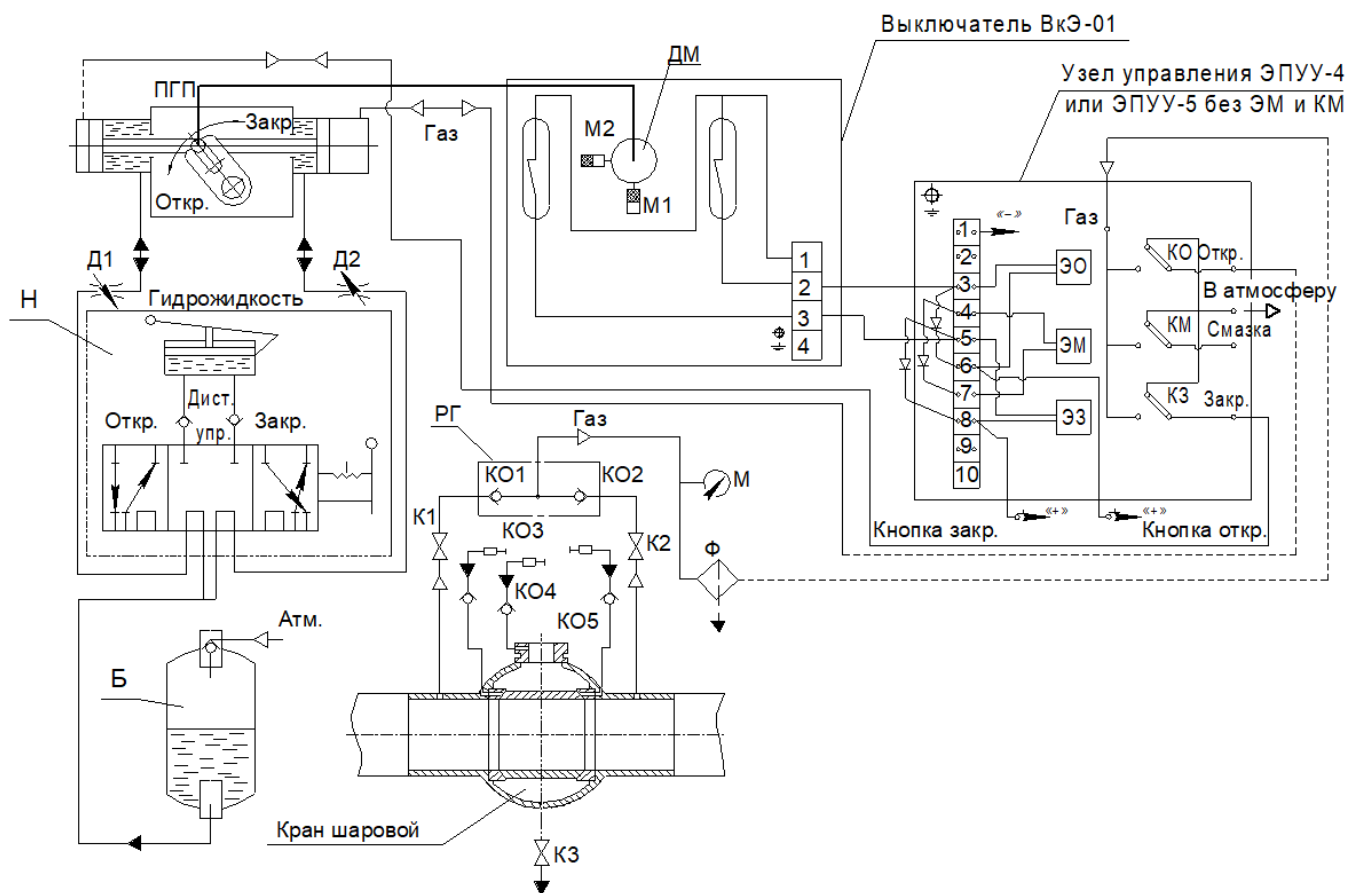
Выключатель ВкЭ-01

Узел управления ЭПУУ-4 или ЭПУУ-5 без ЭМ и КМ

ПГП

Закр.

Откр.

Газ

ДМ

М2

М1

Д1

Д2

Н

Гидрожидкость

Дист. упр.

Откр.

Закр.

1
2
3
4

Газ

«–»

1
2
3
4
5
6
7
8
9
10

ЭО

ЭМ

ЭЗ

КО

Откр.

В атмосферу

КМ

Смазка

КЗ

Закр.

РГ

Газ

КО1

КО2

М

К1

КО3

К2

Ф

КО4

КО5

Кнопка закр.

«+»

«+»

Кнопка откр.

Атм.

Б

Кран шаровой

К3